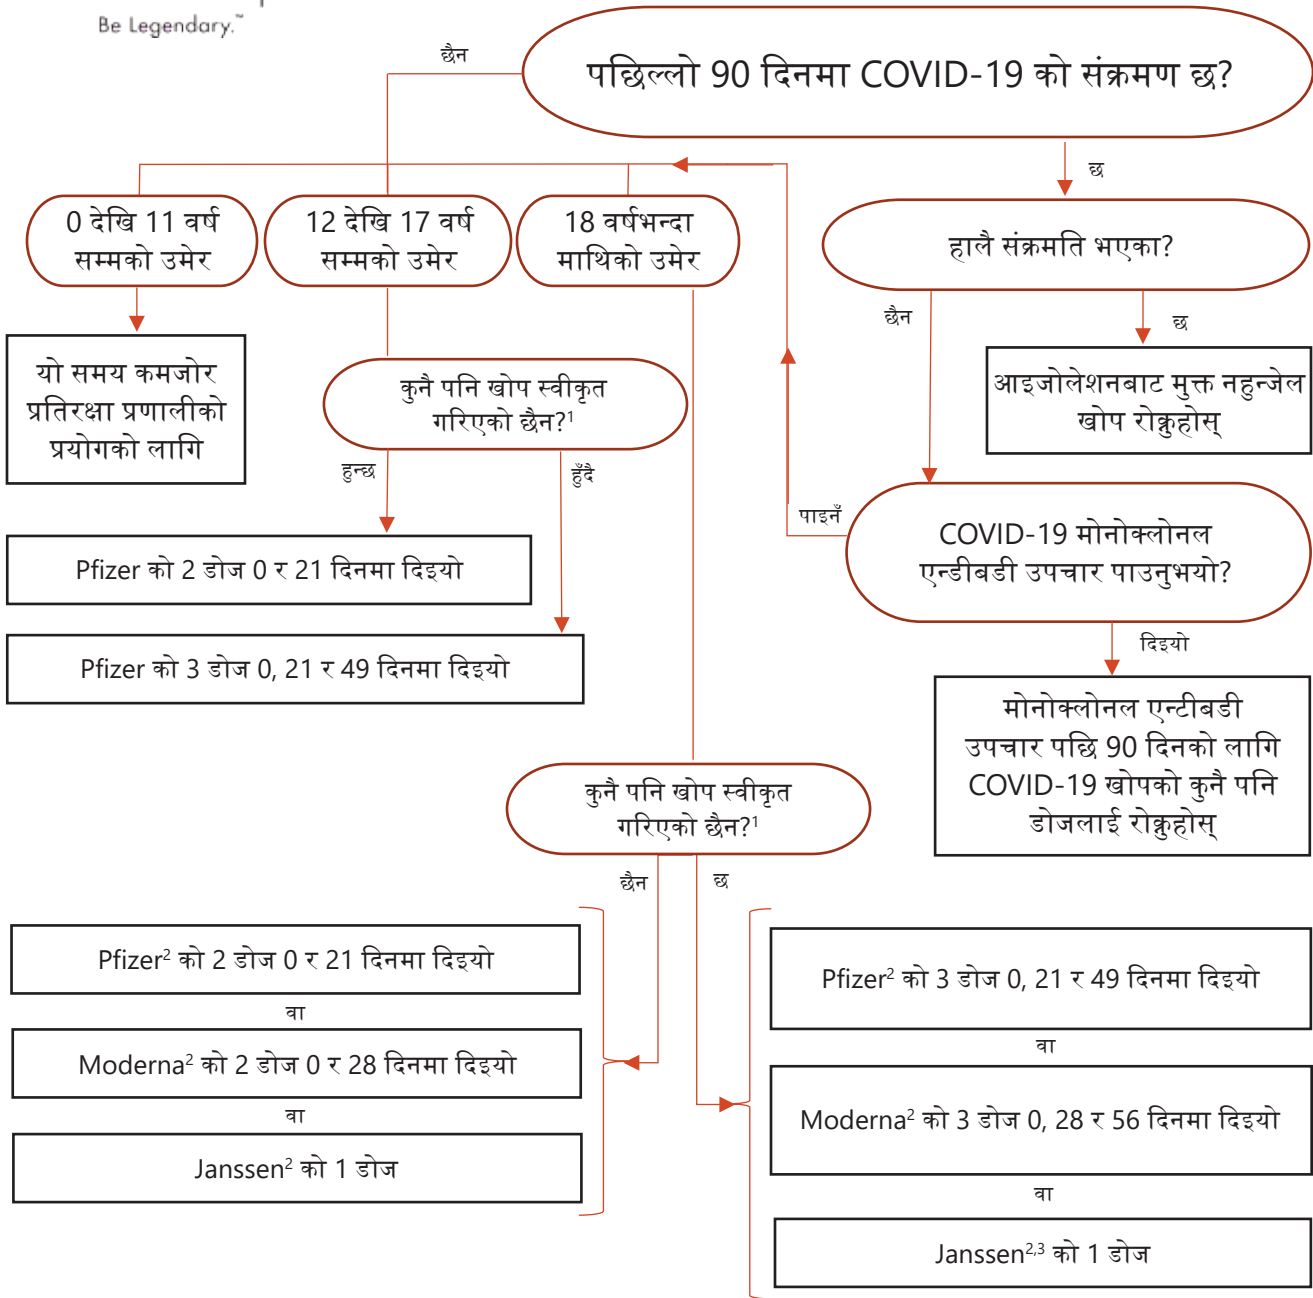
Be Legendary.™

पछिल्लो 90 दिनमा COVID-19 को संक्रमण छ?

छैन

छ

0 देखि 11 वर्ष सम्मको उमेर

12 देखि 17 वर्ष सम्मको उमेर

18 वर्षभन्दा माथिको उमेर

हालै संक्रमति भएका?

छैन

छ

यो समय कमजोर प्रतिरक्षा प्रणालीको प्रयोगको लागि

कुनै पनि खोप स्वीकृत गरिएको छैन?$^1$

आइजोलेशनबाट मुक्त नहुन्जेल खोप रोक्नुहोस्

हुन्छ

हुँदै

पाइनँ

COVID-19 मोनोक्लोनल एन्डीबडी उपचार पाउनुभयो?

Pfizer को 2 डोज 0 र 21 दिनमा दिइयो

Pfizer को 3 डोज 0, 21 र 49 दिनमा दिइयो

दिइयो

मोनोक्लोनल एन्टीबडी उपचार पछि 90 दिनको लागि COVID-19 खोपको कुनै पनि डोजलाई रोक्नुहोस्

कुनै पनि खोप स्वीकृत गरिएको छैन?$^1$

छैन

छ

Pfizer$^2$ को 2 डोज 0 र 21 दिनमा दिइयो

वा

Moderna$^2$ को 2 डोज 0 र 28 दिनमा दिइयो

वा

Janssen$^2$ को 1 डोज

Pfizer$^2$ को 3 डोज 0, 21 र 49 दिनमा दिइयो

वा

Moderna$^2$ को 3 डोज 0, 28 र 56 दिनमा दिइयो

वा

Janssen$^{2,3}$ को 1 डोज